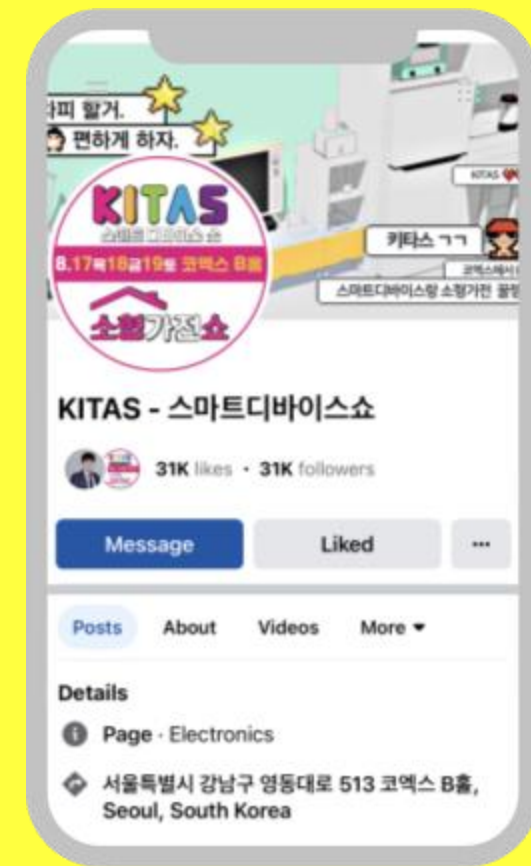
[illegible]하피 할거.
편하게 하자.

KITAS
스마트디바이스쇼
8.17목18금19토 코엑스 B홀
소형가전쇼

KITAS
키타스 ㄱㄱ
코엑스에서
스마트디바이스랑 소형가전 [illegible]

KITAS - 스마트디바이스쇼

31K likes • 31K followers

Message
Liked
...

Posts
About
Videos
More

Details

Page · Electronics

서울특별시 강남구 영동대로 513 코엑스 B홀, Seoul, South Korea